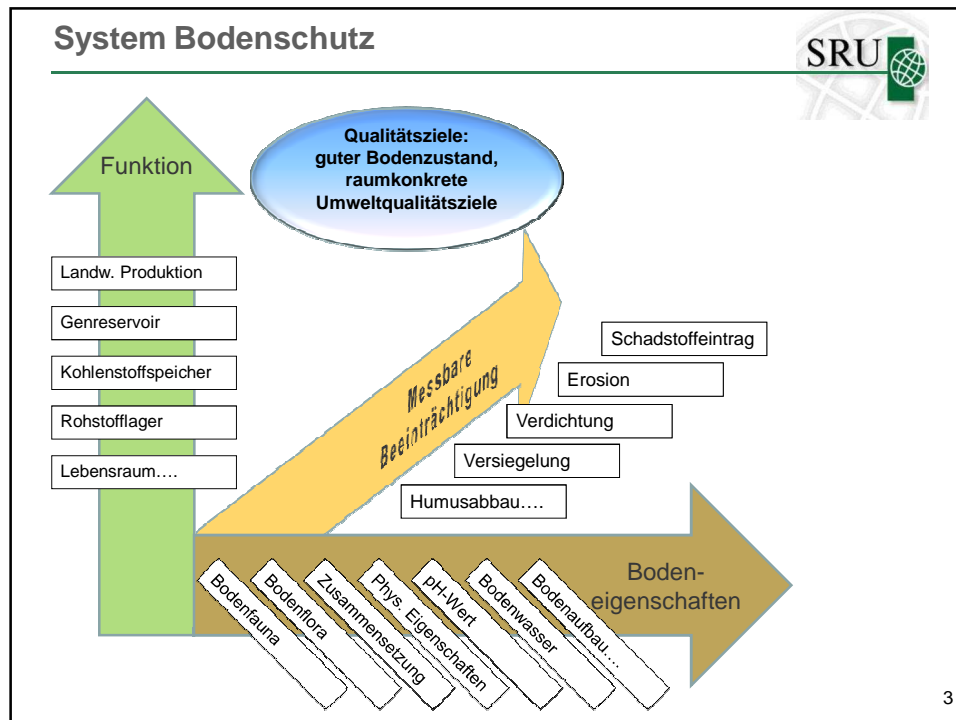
System Bodenschutz

SRU

Funktion

Qualitätsziele: guter Bodenzustand, raumkonkrete Umweltqualitätsziele

Landw. Produktion

Genreservoir

Kohlenstoffspeicher

Rohstofflager

Lebensraum….

Messbare Beeinträchtigung

Schadstoffeintrag

Erosion

Verdichtung

Versiegelung

Humusabbau….

Boden-eigenschaften

Bodenfauna

Bodenflora

Zusammensetzung

Phys. Eigenschaften

pH-Wert

Bodenwasser

Bodenaufbau….

3